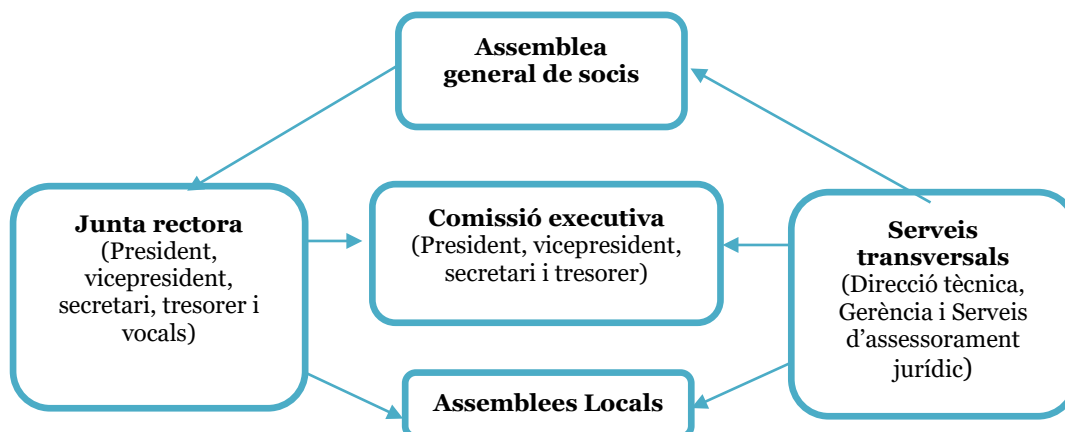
Assemblea general de socis

Junta rectora
(President, vicepresident, secretari, tresorer i vocals)

Comissió executiva
(President, vicepresident, secretari i tresorer)

Serveis transversals
(Direcció tècnica, Gerència i Serveis d'assessorament jurídic)

Assemblees Locals